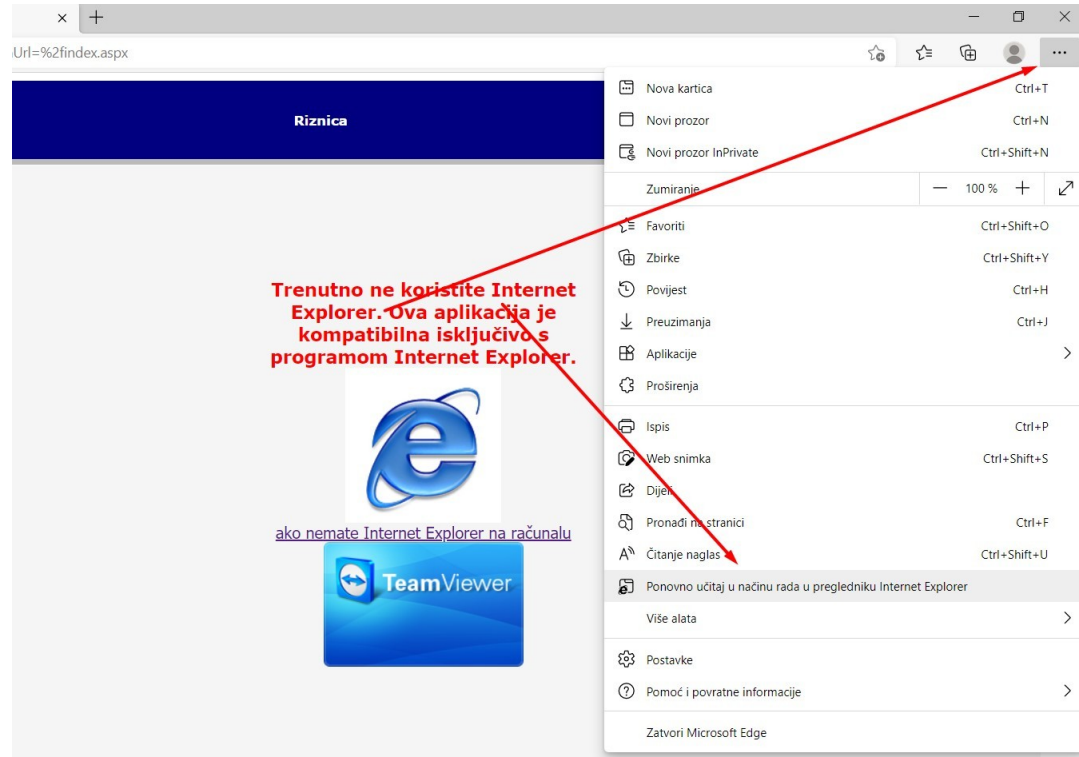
Url=%2findex.aspx

Riznica

Trenutno ne koristite Internet Explorer. Ova aplikacija je kompatibilna isključivo s programom Internet Explorer.

ako nemate Internet Explorer na računalu

TeamViewer

Nova kartica Ctrl+T
Novi prozor Ctrl+N
Novi prozor InPrivate Ctrl+Shift+N
Zumiranje — 100 % +
Favoriti Ctrl+Shift+O
Zbirke Ctrl+Shift+Y
Povijest Ctrl+H
Preuzimanja Ctrl+J
Aplikacije
Proširenja
Ispis Ctrl+P
Web snimka Ctrl+Shift+S
Dijeli
Pronađi na stranici Ctrl+F
Čitanje naglas Ctrl+Shift+U
Ponovno učitaj u načinu rada u pregledniku Internet Explorer
Više alata
Postavke
Pomoć i povratne informacije
Zatvori Microsoft Edge